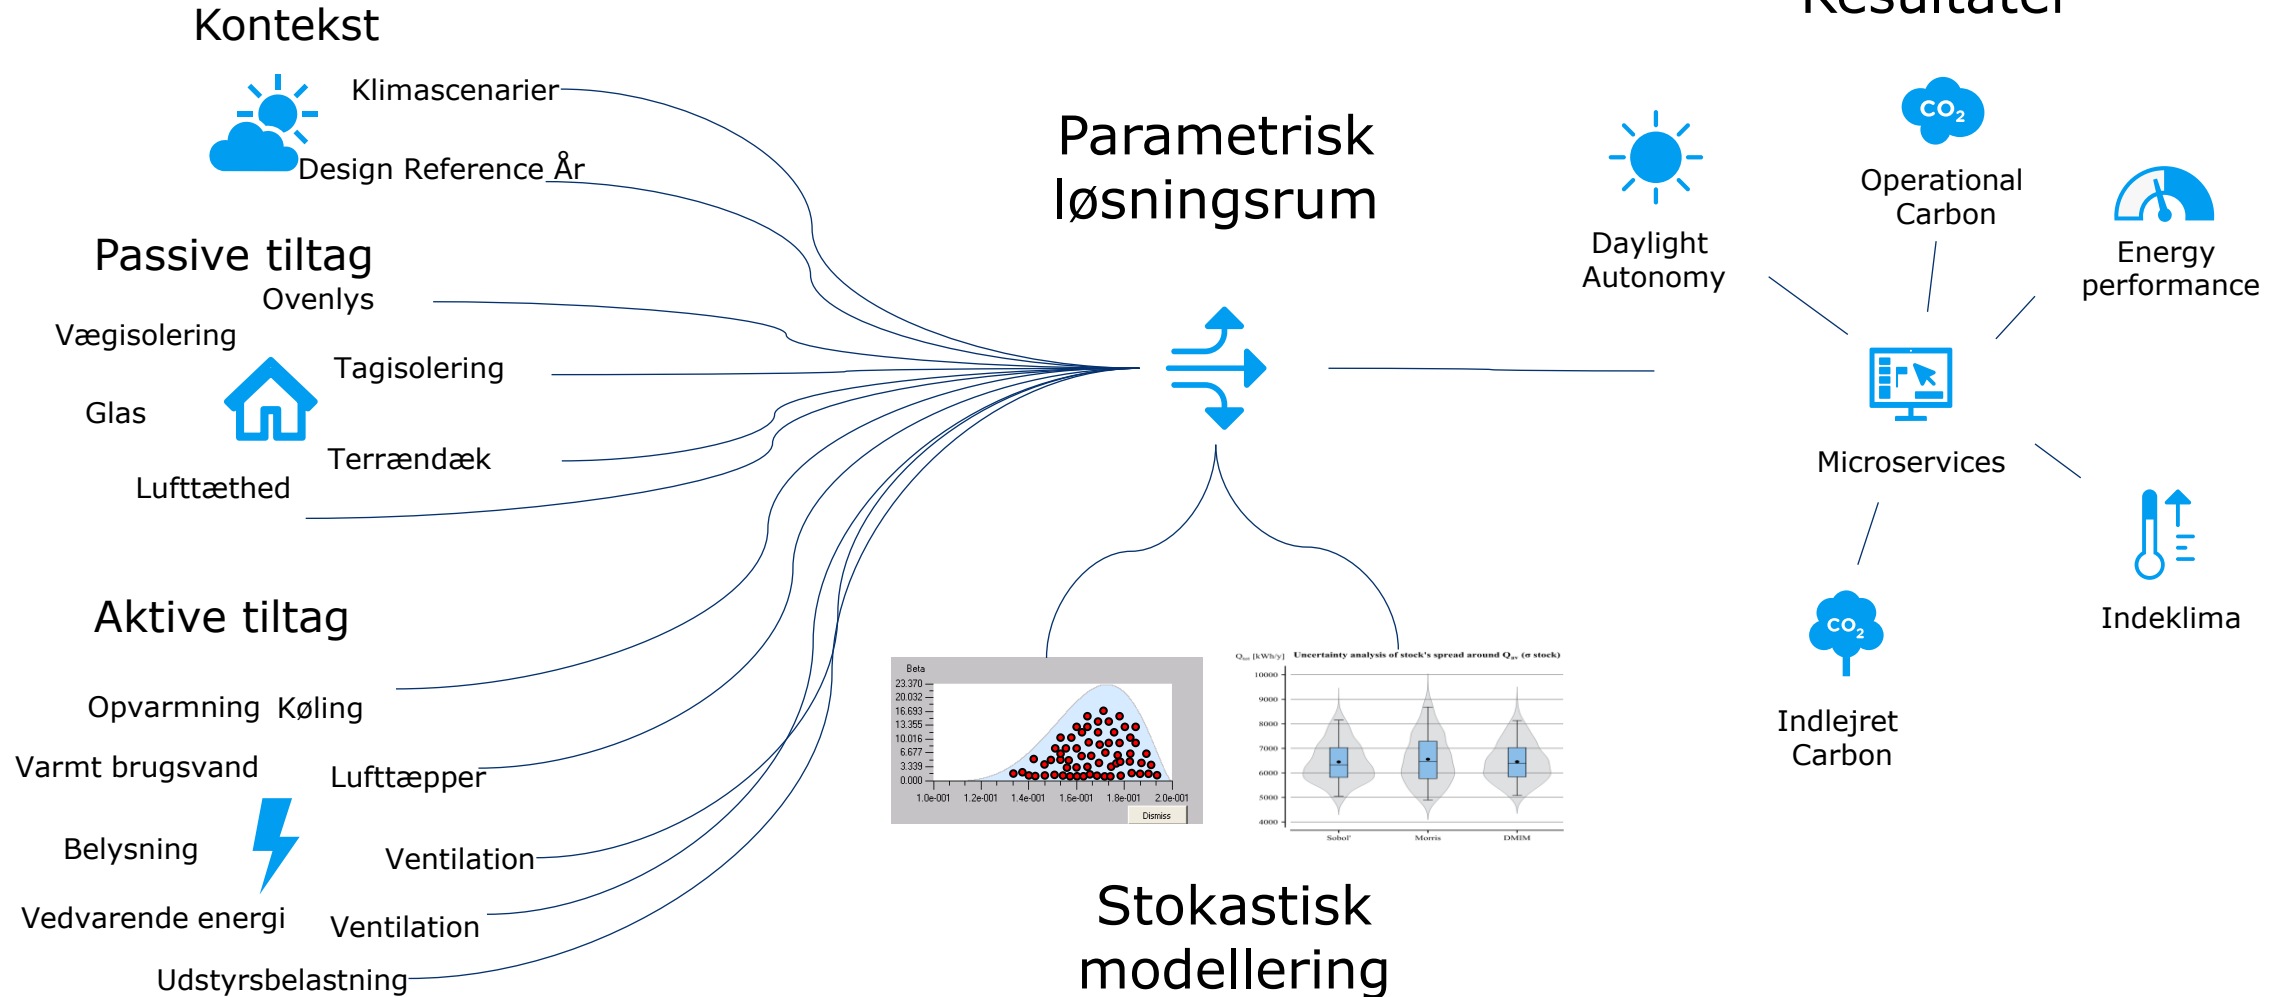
Kontekst

Klimascenarier

Design Reference År

Passive tiltag

Ovenlys

Vægisolering

Tagisolering

Glas

Terrændæk

Lufttæthed

Aktive tiltag

Opvarmning Køling

Varmt brugsvand

Lufttæpper

Belysning

Ventilation

Vedvarende energi

Ventilation

Udstyrsbelastning

Parametrisk løsningsrum

Beta

23.370
20.032
16.693
13.355
10.016
6.677
3.339
0.000

1.0e-001 1.2e-001 1.4e-001 1.6e-001 1.8e-001 2.0e-001

Dismiss

$Q_{tot}$ [kWh/y] Uncertainty analysis of stock's spread around $Q_{tot}$ ($\sigma$ stock)

10000
9000
8000
7000
6000
5000
4000

Sobol' Morris DMIM

Stokastisk modellering

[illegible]

Daylight Autonomy

$CO_2$

Operational Carbon

Energy performance

Microservices

$CO_2$

Indlejret Carbon

Indeklima